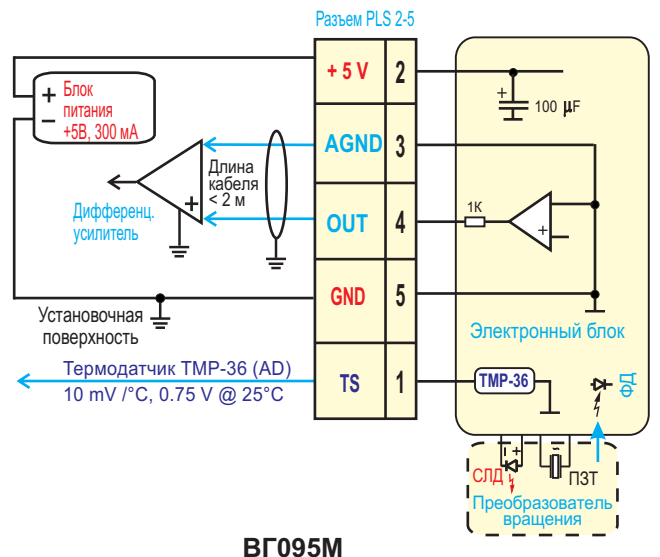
Разъем PLS 2-5

+ 5 V 2
AGND 3
OUT 4
GND 5
TS 1

+
–
Блок питания +5В, 300 мА

Длина кабеля < 2 м

–
+
Дифференц. усилитель

Установочная поверхность

Термодатчик TMP-36 (AD)
10 mV /°C, 0.75 V @ 25°C

100 $\mu$F

1K

–
+

Электронный блок

TMP-36

ФД

СЛД

ПЗТ

Преобразователь вращения

ВГ095М